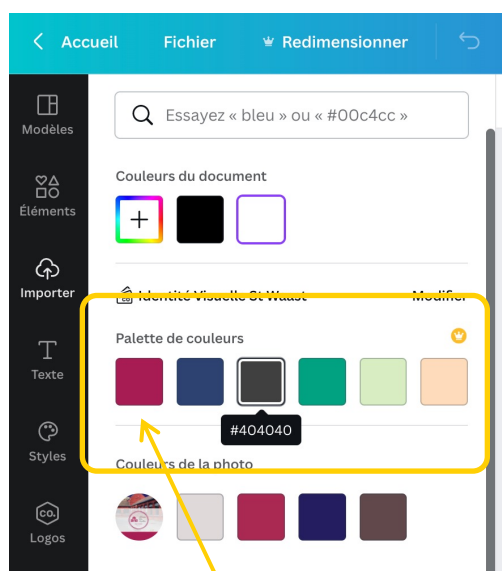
Accueil Fichier Redimensionner

Modèles

Éléments

Importer

Texte

Styles

Logos

Essayez « bleu » ou « #00c4cc »

Couleurs du document

+

Identité Visuelle St Waast Modifier

Palette de couleurs

#404040

Couleurs de la photo